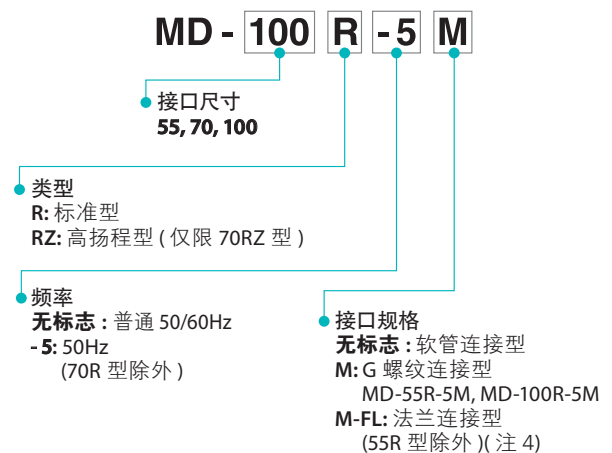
MD - 100 R -5 M

接口尺寸
55, 70, 100

类型
R: 标准型
RZ: 高扬程型 ( 仅限 70RZ 型 )

频率
无标志 : 普通 50/60Hz
- 5: 50Hz
(70R 型除外 )

接口规格
无标志 : 软管连接型
M: G 螺纹连接型
MD-55R-5M, MD-100R-5M
M-FL: 法兰连接型
(55R 型除外 )( 注 4)